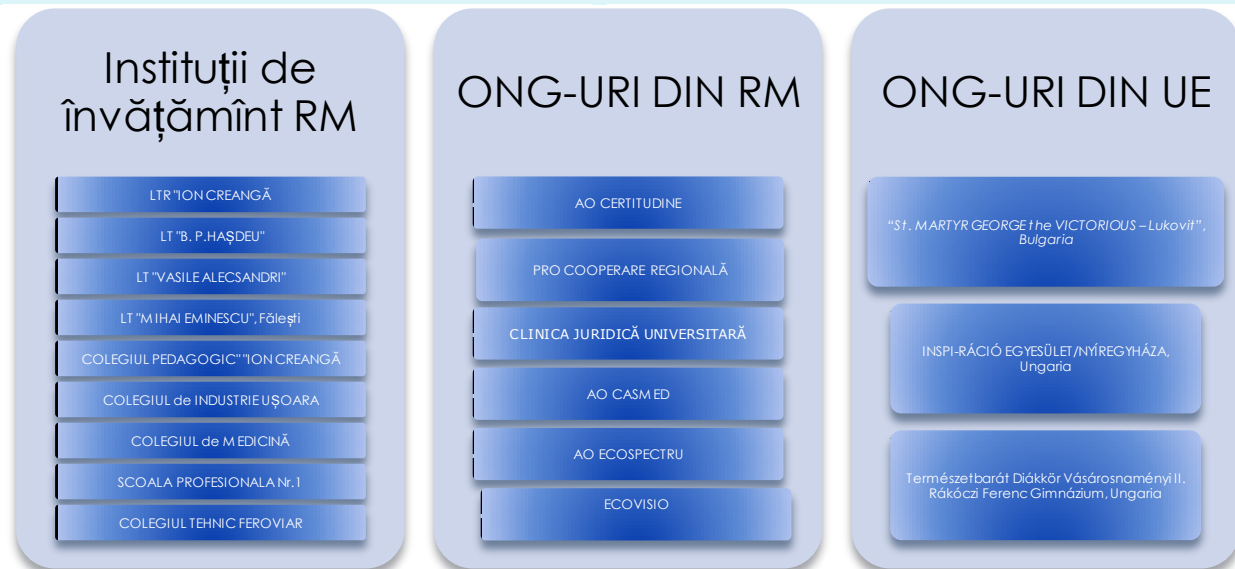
Instituții de învățămînt RM

LTR "ION CREANGĂ

LT "B. P.HAȘDEU"

LT "VASILE ALECSANDRI"

LT "MIHAI EMINESCU", Fălești

COLEGIUL PEDAGOGIC" "ION CREANGĂ

COLEGIUL de INDUSTRIE UȘOARA

COLEGIUL de MEDICINĂ

SCOALA PROFESIONALA Nr.1

COLEGIUL TEHNIC FEROVIAR

ONG-URI DIN RM

AO CERTITUDINE

PRO COOPERARE REGIONALĂ

CLINICA JURIDICĂ UNIVERSITARĂ

AO CASMED

AO ECOSPECTRU

ECOVISIO

ONG-URI DIN UE

"St. MARTYR GEORGE the VICTORIOUS – Lukovit", Bulgaria

INSPI-RÁCIÓ EGYESÜLET/NYÍREGYHÁZA, Ungaria

Természetbarát Diákkör Vásárosnaményi II. Rákóczi Ferenc Gimnázium, Ungaria